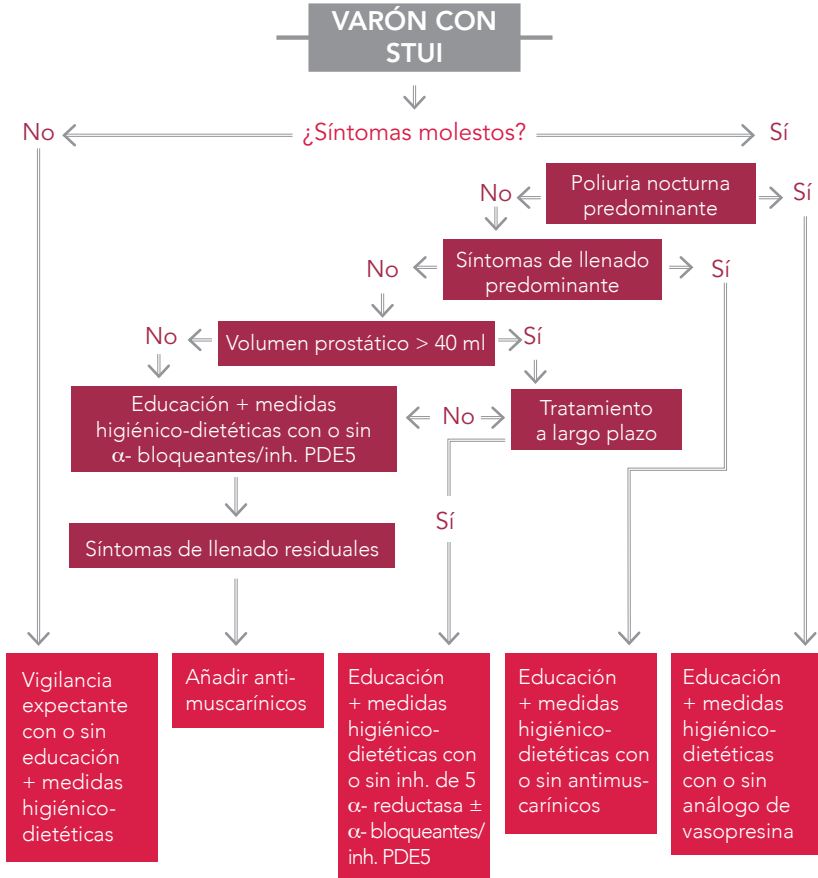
VARÓN CON STUI

No ¿Síntomas molestos? Sí

No Poliuria nocturna predominante Sí

No Síntomas de llenado predominante Sí

No Volumen prostático > 40 ml Sí

Educación + medidas higiénico-dietéticas con o sin α- bloqueantes/inh. PDE5

No

Tratamiento a largo plazo

Sí

Síntomas de llenado residuales

Vigilancia expectante con o sin educación + medidas higiénico-dietéticas

Añadir anti-muscarínicos

Educación + medidas higiénico-dietéticas con o sin inh. de 5 α- reductasa ± α- bloqueantes/ inh. PDE5

Educación + medidas higiénico-dietéticas con o sin antimus-carínicos

Educación + medidas higiénico-dietéticas con o sin análogo de vasopresina